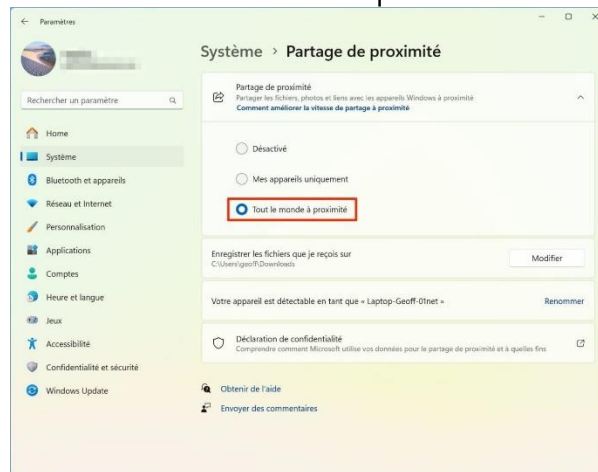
← Paramètres

Système › Partage de proximité

Rechercher un paramètre

Home
Système
Bluetooth et appareils
Réseau et Internet
Personnalisation
Applications
Comptes
Heure et langue
Jeux
Accessibilité
Confidentialité et sécurité
Windows Update

Partage de proximité
Partager les fichiers, photos et liens avec les appareils Windows à proximité
Comment améliorer la vitesse de partage à proximité

Désactivé

Mes appareils uniquement

Tout le monde à proximité

Enregistrer les fichiers que je reçois sur
C:\Users\geoff\Downloads

Modifier

Votre appareil est détectable en tant que « Laptop-Geoff-01net »

Renommer

Déclaration de confidentialité
Comprendre comment Microsoft utilise vos données pour le partage de proximité et à quelles fins

Obtenir de l'aide

Envoyer des commentaires